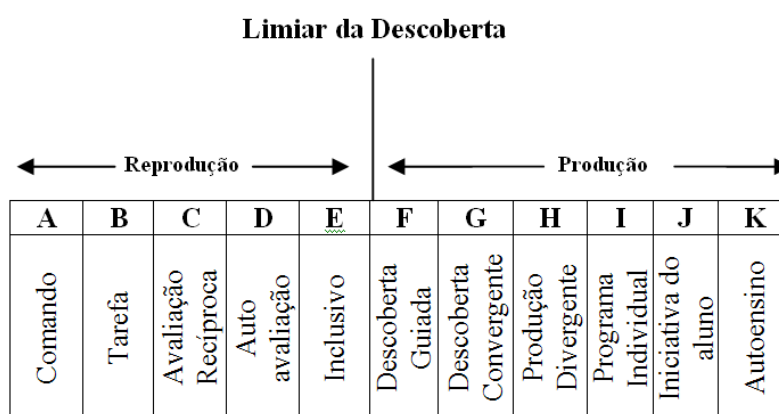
Limiar da Descoberta

Reprodução

Produção

| A | B | C | D | E | F | G | H | I | J | K |
|---|---|---|---|---|---|---|---|---|---|---|
| Comando | Tarefa | Avaliação Recíproca | Auto avaliação | Inclusivo | Descoberta Guiada | Descoberta Convergente | Produção Divergente | Programa Individual | Iniciativa do aluno | Autoensino |